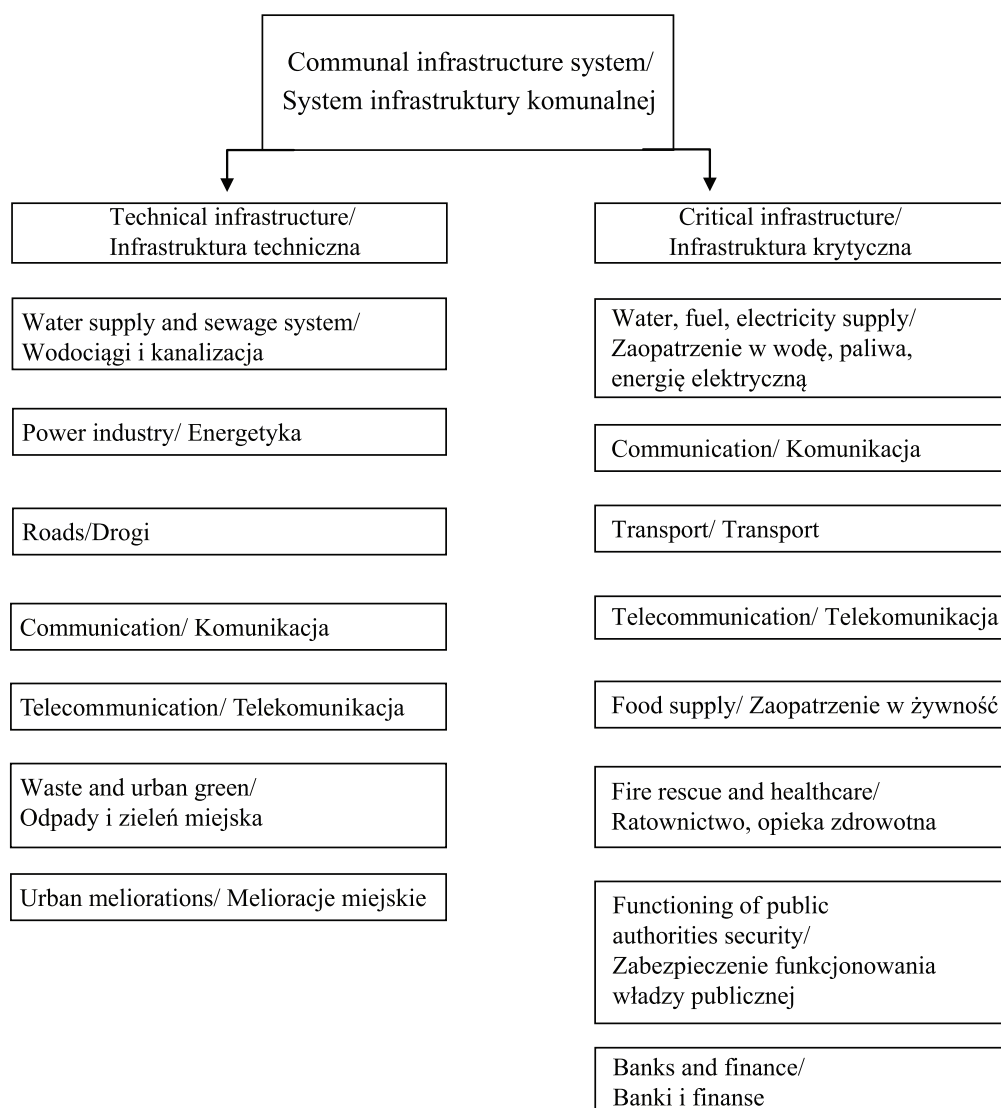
Communal infrastructure system/
System infrastruktury komunalnej

Technical infrastructure/
Infrastruktura techniczna

Water supply and sewage system/
Wodociągi i kanalizacja

Power industry/ Energetyka

Roads/Drogi

Communication/ Komunikacja

Telecommunication/ Telekomunikacja

Waste and urban green/
Odpady i zieleń miejska

Urban meliorations/ Melioracje miejskie

Critical infrastructure/
Infrastruktura krytyczna

Water, fuel, electricity supply/
Zaopatrzenie w wodę, paliwa, energię elektryczną

Communication/ Komunikacja

Transport/ Transport

Telecommunication/ Telekomunikacja

Food supply/ Zaopatrzenie w żywność

Fire rescue and healthcare/
Ratownictwo, opieka zdrowotna

Functioning of public authorities security/
Zabezpieczenie funkcjonowania władzy publicznej

Banks and finance/
Banki i finanse